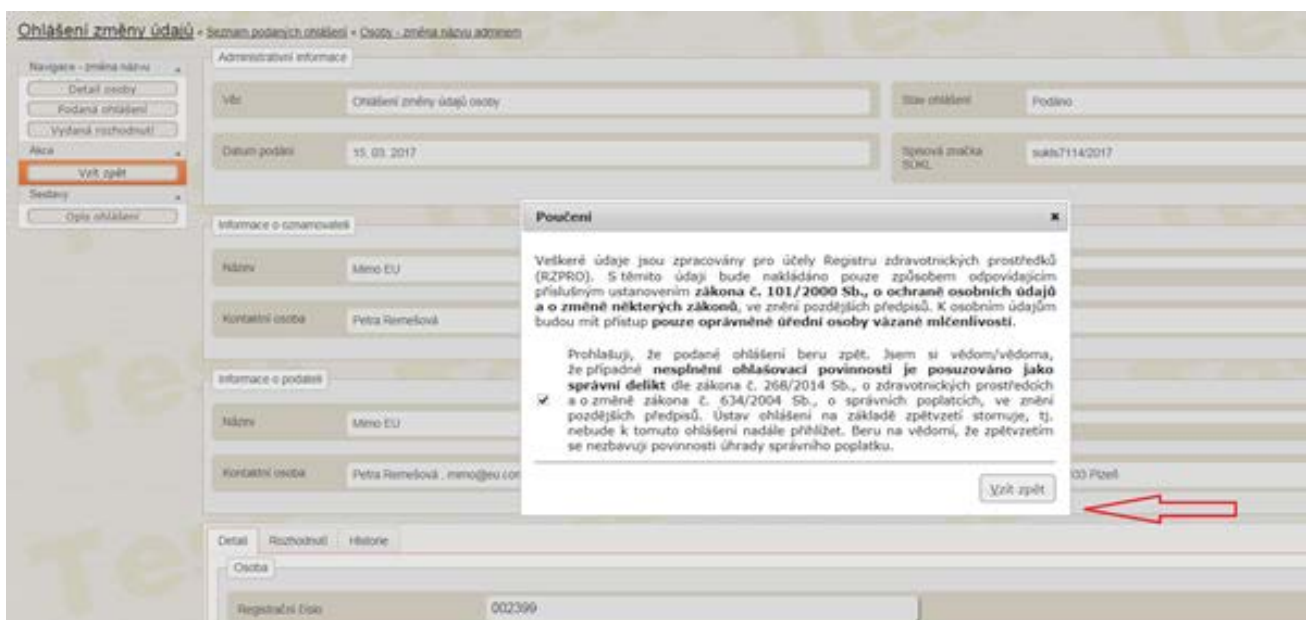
Ohlášení změny údajů » Seznam podaných ohlášení » Osoby - změna názvu adminem

Navigace - změna názvu
Detail osoby
Podaná ohlášení
Vydaná rozhodnutí
Akce
Vzít zpět
Sestavy
Opis ohlášení

Administrativní informace
Věc
Ohlášení změny údajů osoby
Stav ohlášení
Podáno
Datum podání
15. 03. 2017
Spisová značka SÚKL
sukls7114/2017

Informace o oznamovateli
Název
Mimo EU
Kontaktní osoba
Petra Remešová

Informace o podateli
Název
Mimo EU
Kontaktní osoba
Petra Remešová , mimo@eu.com
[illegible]03 Plzeň

Detail
Rozhodnutí
Historie
Osoba
Registrační číslo
002399

Poučení
×

Veškeré údaje jsou zpracovány pro účely Registru zdravotnických prostředků (RZPRO). S těmito údaji bude nakládáno pouze způsobem odpovídajícím příslušným ustanovením **zákona č. 101/2000 Sb., o ochraně osobních údajů a o změně některých zákonů**, ve znění pozdějších předpisů. K osobním údajům budou mít přístup **pouze oprávněné úřední osoby vázané mlčenlivostí**.

Prohlašuji, že podané ohlášení beru zpět. Jsem si vědom/vědoma, že případné **nesplnění ohlašovací povinnosti je posuzováno jako správní delikt** dle zákona č. 268/2014 Sb., o zdravotnických prostředcích a o změně zákona č. 634/2004 Sb., o správních poplatcích, ve znění pozdějších předpisů. Ústav ohlášení na základě zpětvzetí stornuje, tj. nebude k tomuto ohlášení nadále přihlížet. Beru na vědomí, že zpětvzetím se nezbavuji povinnosti úhrady správního poplatku.

Vzít zpět